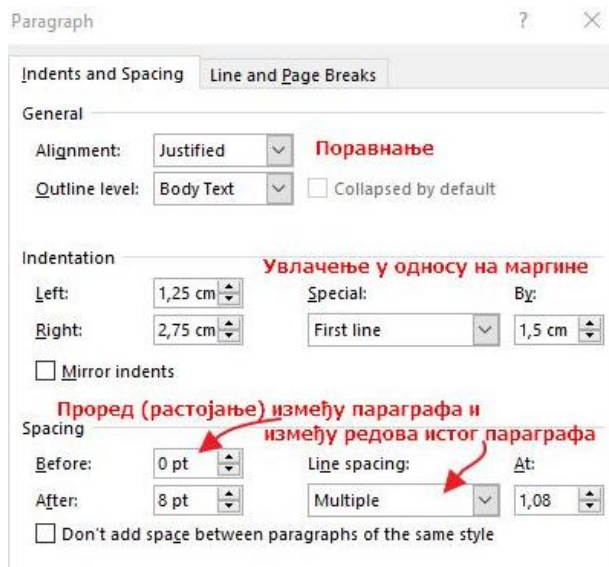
Paragraph ? ×

Indents and Spacing Line and Page Breaks

General

Alignment: Justified Поравнање

Outline level: Body Text Collapsed by default

Indentation Увлачење у односу на маргине

Left: 1,25 cm Special: By:

Right: 2,75 cm First line 1,5 cm

Mirror indents

Проред (растојање) између параграфа и

Spacing између редова истог параграфа

Before: 0 pt Line spacing: At:

After: 8 pt Multiple 1,08

Don't add space between paragraphs of the same style